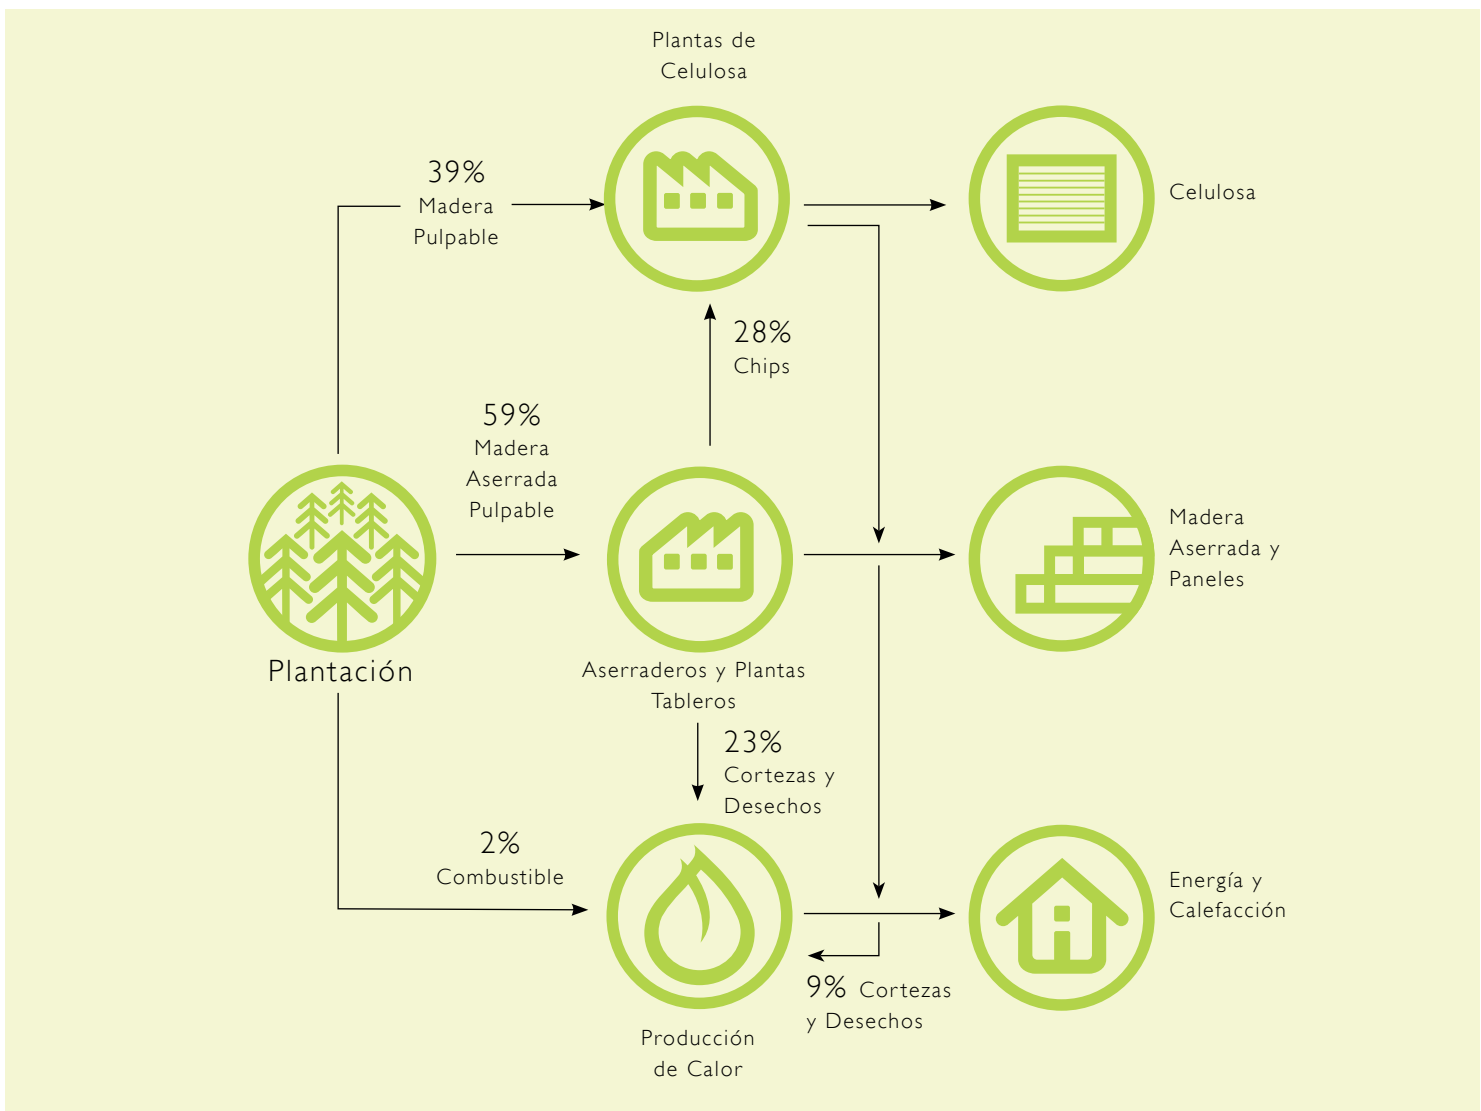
Plantas de Celulosa

39%
Madera Pulpable

Celulosa

28%
Chips

59%
Madera Aserrada Pulpable

Madera Aserrada y Paneles

Plantación

Aserraderos y Plantas Tableros

23%
Cortezas y Desechos

2%
Combustible

Energía y Calefacción

9% Cortezas y Desechos

Producción de Calor